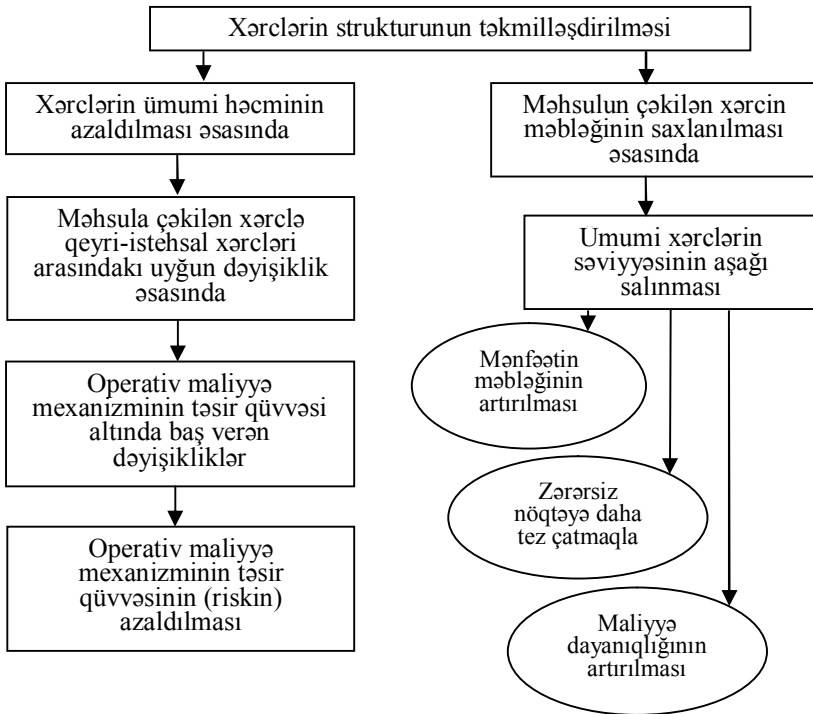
Xərclərin strukturunun təkmilləşdirilməsi

Xərclərin ümumi həcminin azaldılması əsasında

Məhsula çəkilən xərclə qeyri-istehsal xərcləri arasındakı uyğun dəyişiklik əsasında

Operativ maliyyə mexanizminin təsir qüvvəsi altında baş verən dəyişikliklər

Operativ maliyyə mexanizminin təsir qüvvəsinin (riskin) azaldılması

Məhsulun çəkilən xərcin məbləğinin saxlanılması əsasında

Umumi xərclərin səviyyəsinin aşağı salınması

Mənfəətin məbləğinin artırılması

Zərərsiz nöqtəyə daha tez çatmaqla

Maliyyə dayanıqlığının artırılması